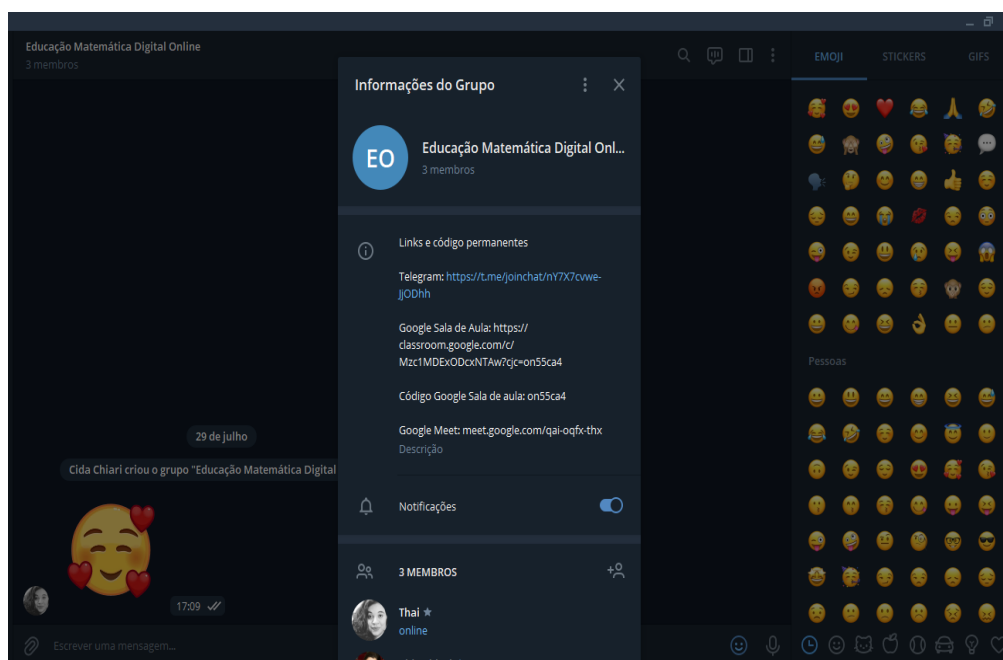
Educação Matemática Digital Online
3 membros

Informações do Grupo

EO

Educação Matemática Digital Onl...
3 membros

Links e código permanentes

Telegram: https://t.me/joinchat/nY7X7cvwe-JjODhh

Google Sala de Aula: https://classroom.google.com/c/Mzc1MDExODcxNTAw?cjc=on55ca4

Código Google Sala de aula: on55ca4

Google Meet: meet.google.com/qai-oqfx-thx
Descrição

Notificações

3 MEMBROS

Thai
online

29 de julho

Cida Chiari criou o grupo "Educação Matemática Digital

17:09

Escrever uma mensagem...

EMOJI STICKERS GIFS

Pessoas